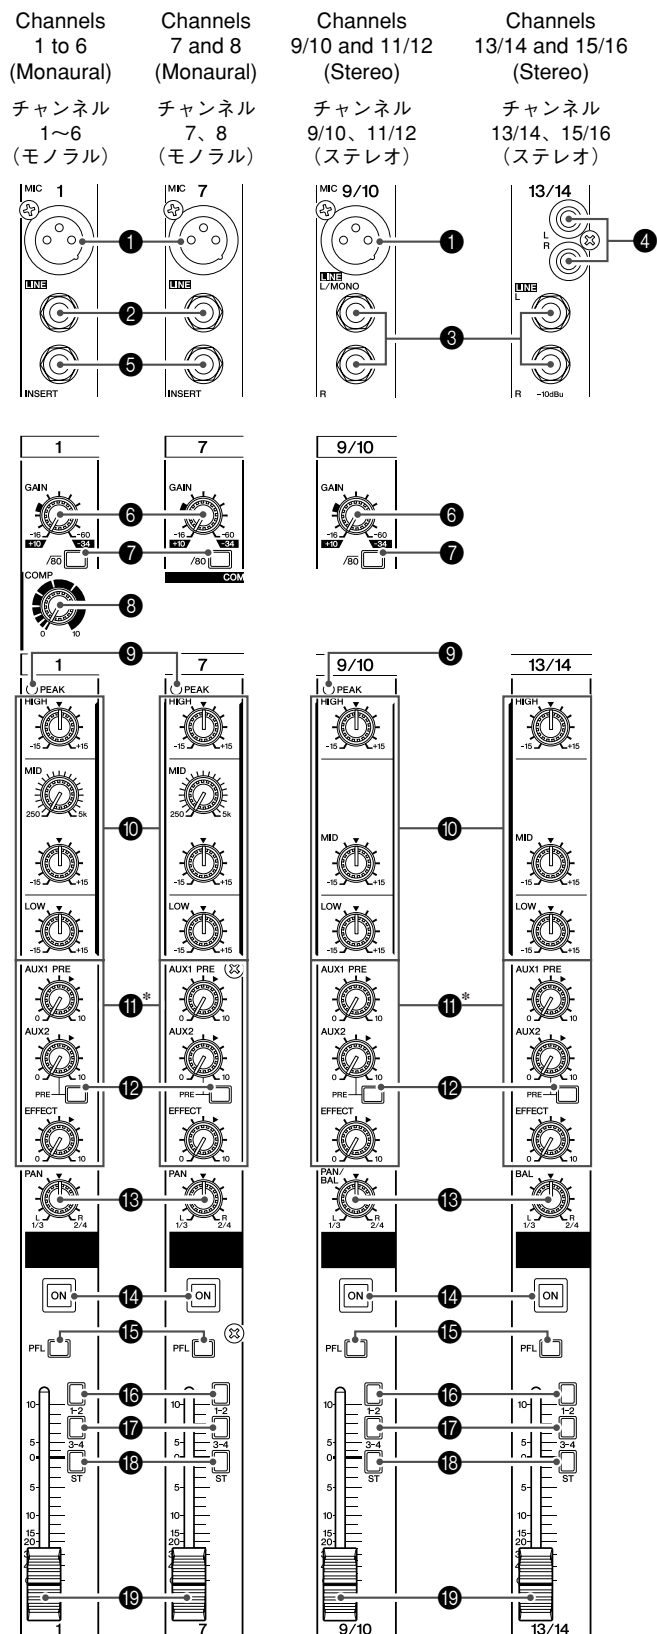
Channels 1 to 6 (Monaural)
チャンネル 1〜6（モノラル）

Channels 7 and 8 (Monaural)
チャンネル 7、8（モノラル）

Channels 9/10 and 11/12 (Stereo)
チャンネル 9/10、11/12（ステレオ）

Channels 13/14 and 15/16 (Stereo)
チャンネル 13/14、15/16（ステレオ）

MIC 1
LINE
INSERT
MIC 7
LINE
INSERT
MIC 9/10
LINE L/MONO
R
13/14
L
R
LINE L
R -10dBu

❶ ❷ ❺ ❸ ❹

1
GAIN
-16 -60
+10 -34
/80
COMP
0 10
7
GAIN
-16 -60
+10 -34
/80
COMP
9/10
GAIN
-16 -60
+10 -34
/80

❻ ❼ ❽

1
PEAK
HIGH
-15 +15
MID
250 5k
-15 +15
LOW
-15 +15
AUX1 PRE
0 10
AUX2
0 10
PRE
EFFECT
0 10
PAN
L R
1/3 2/4
ON
PFL
10
5
0
5
10
15
20
1-2
3-4
ST
1

7
PEAK
HIGH
-15 +15
MID
250 5k
-15 +15
LOW
-15 +15
AUX1 PRE
0 10
AUX2
0 10
PRE
EFFECT
0 10
PAN
L R
1/3 2/4
ON
PFL
1-2
3-4
ST
7

9/10
PEAK
HIGH
-15 +15
MID
-15 +15
LOW
-15 +15
AUX1 PRE
0 10
AUX2
0 10
PRE
EFFECT
0 10
PAN/BAL
L R
1/3 2/4
ON
PFL
1-2
3-4
ST
9/10

13/14
HIGH
-15 +15
MID
-15 +15
LOW
-15 +15
AUX1 PRE
0 10
AUX2
0 10
PRE
EFFECT
0 10
BAL
L R
1/3 2/4
ON
PFL
1-2
3-4
ST
13/14

❾ ❿ ⓫* ⓬ ⓭ ⓮ ⓯ ⓰ ⓱ ⓲ ⓳